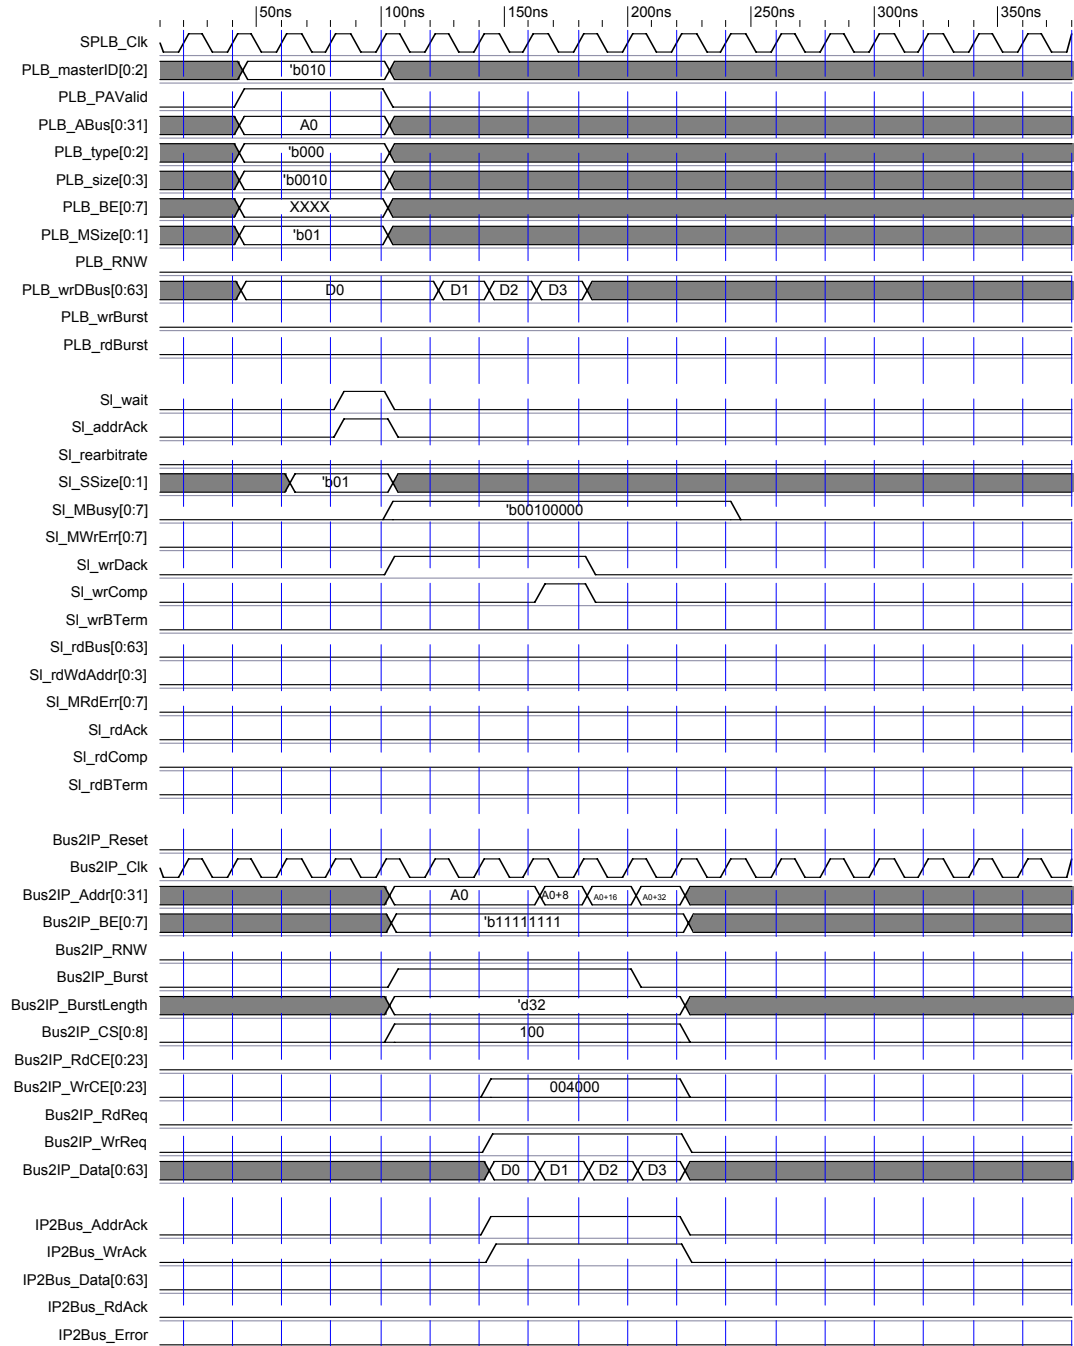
50ns 100ns 150ns 200ns 250ns 300ns 350ns

SPLB_Clk
PLB_masterID[0:2] 'b010
PLB_PAValid
PLB_ABus[0:31] A0
PLB_type[0:2] 'b000
PLB_size[0:3] 'b0010
PLB_BE[0:7] XXXX
PLB_MSize[0:1] 'b01
PLB_RNW
PLB_wrDBus[0:63] D0 D1 D2 D3
PLB_wrBurst
PLB_rdBurst

Sl_wait
Sl_addrAck
Sl_rearbitrate
Sl_SSize[0:1] 'b01
Sl_MBusy[0:7] 'b00100000
Sl_MWrErr[0:7]
Sl_wrDack
Sl_wrComp
Sl_wrBTerm
Sl_rdBus[0:63]
Sl_rdWdAddr[0:3]
Sl_MRdErr[0:7]
Sl_rdAck
Sl_rdComp
Sl_rdBTerm

Bus2IP_Reset
Bus2IP_Clk
Bus2IP_Addr[0:31] A0 A0+8 A0+16 A0+32
Bus2IP_BE[0:7] 'b11111111
Bus2IP_RNW
Bus2IP_Burst
Bus2IP_BurstLength 'd32
Bus2IP_CS[0:8] 100
Bus2IP_RdCE[0:23]
Bus2IP_WrCE[0:23] 004000
Bus2IP_RdReq
Bus2IP_WrReq
Bus2IP_Data[0:63] D0 D1 D2 D3

IP2Bus_AddrAck
IP2Bus_WrAck
IP2Bus_Data[0:63]
IP2Bus_RdAck
IP2Bus_Error